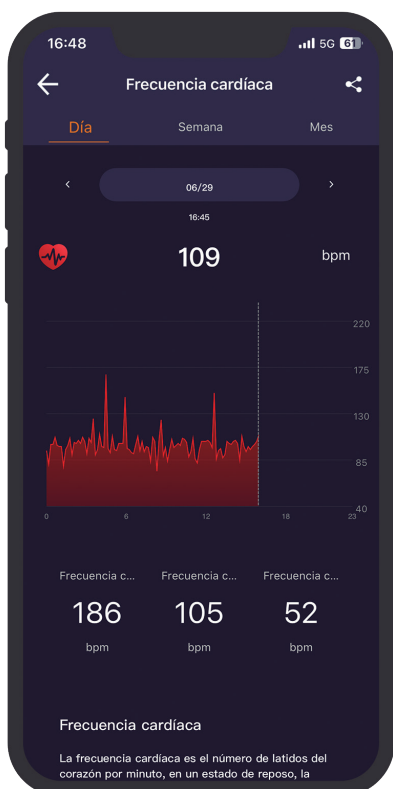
16:48
5G 61

Frecuencia cardíaca

Día
Semana
Mes

<
06/29
>
16:45

109
bpm

220
175
130
85
40

0
6
12
18
23

Frecuencia c...
186
bpm

Frecuencia c...
105
bpm

Frecuencia c...
52
bpm

Frecuencia cardíaca

La frecuencia cardíaca es el número de latidos del corazón por minuto, en un estado de reposo, la